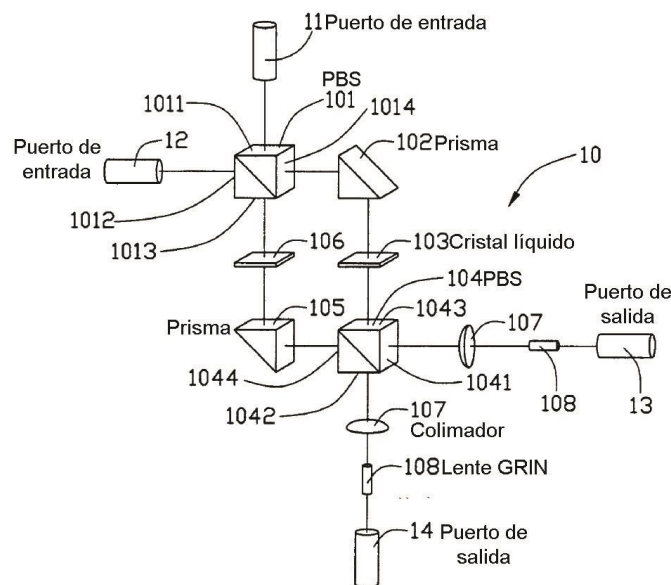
11Puerto de entrada

PBS
1011
101
1014
Puerto de entrada
12
102Prisma
10
1012
1013
106
103Cristal líquido
104PBS
Puerto de salida
105
1043
Prisma
107
1044
1041
108
13
1042
107
Colimador
108Lente GRIN
14 Puerto de salida